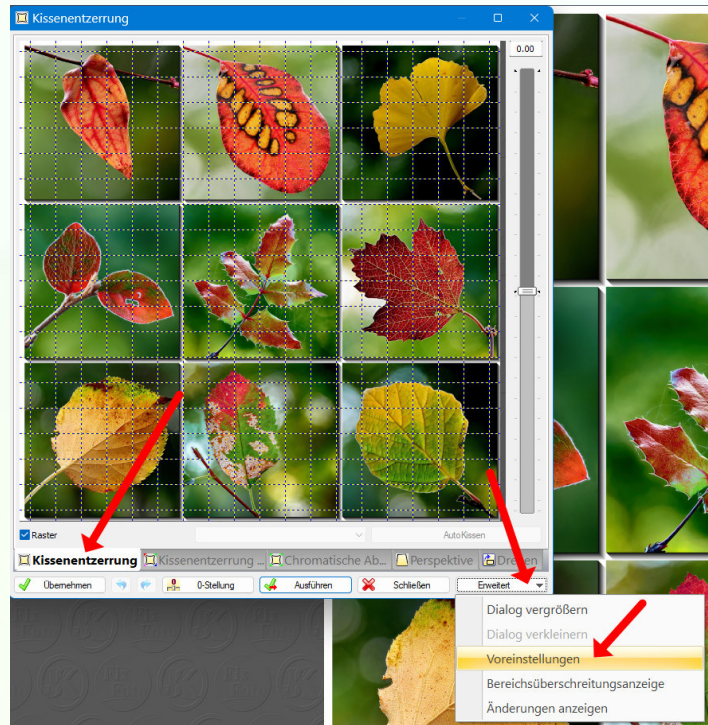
Kissenentzerrung

0.00

Raster

AutoKissen

Kissenentzerrung | Kissenentzerrung ... | Chromatische Ab... | Perspektive | Drehen

Übernehmen | 0-Stellung | Ausführen | Schließen | Erweitert

Dialog vergrößern
Dialog verkleinern
Voreinstellungen
Bereichsüberschreitungsanzeige
Änderungen anzeigen